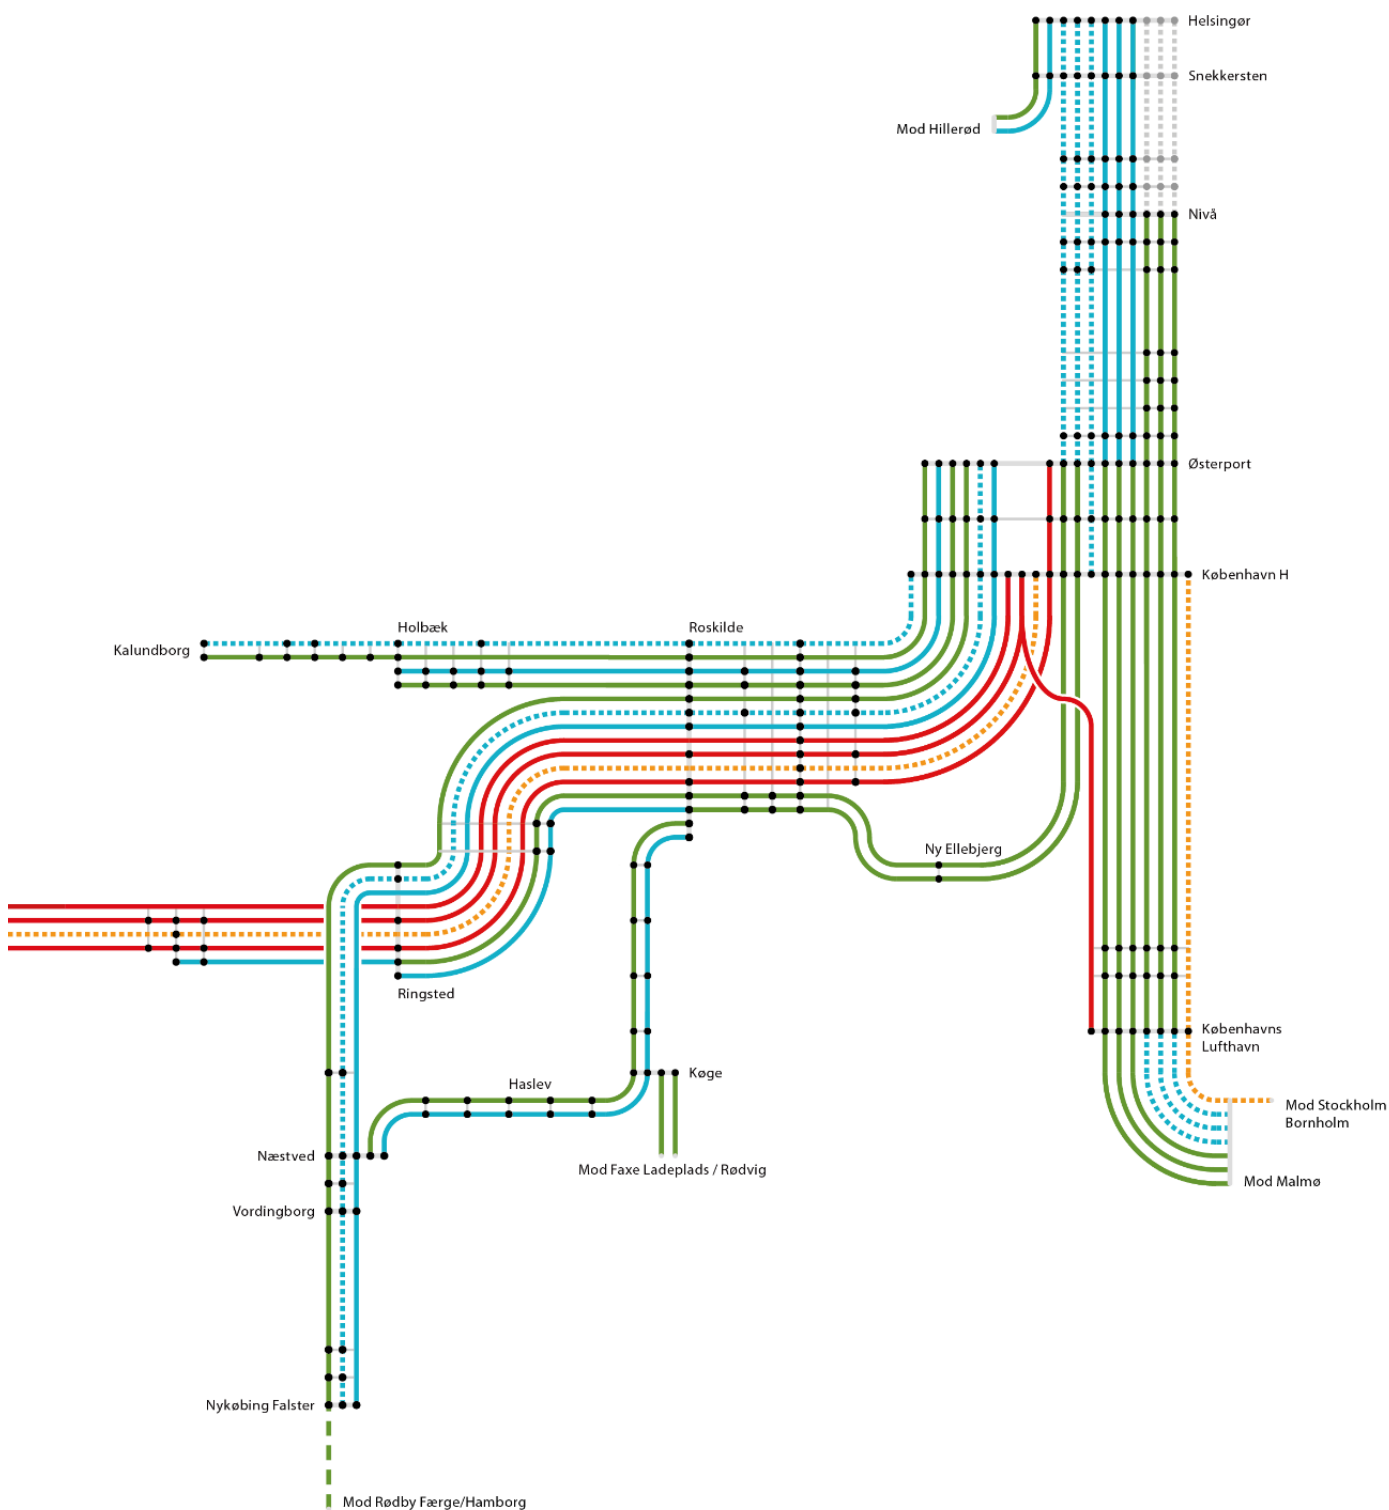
Helsingør
Snekkersten
Mod Hillerød
Nivå
Østerport
København H
Kalundborg
Holbæk
Roskilde
Ny Ellebjerg
Ringsted
Københavns Lufthavn
Haslev
Køge
Mod Stockholm Bornholm
Næstved
Mod Faxe Ladeplads / Rødvig
Mod Malmø
Vordingborg
Nykøbing Falster
Mod Rødby Færge/Hamborg